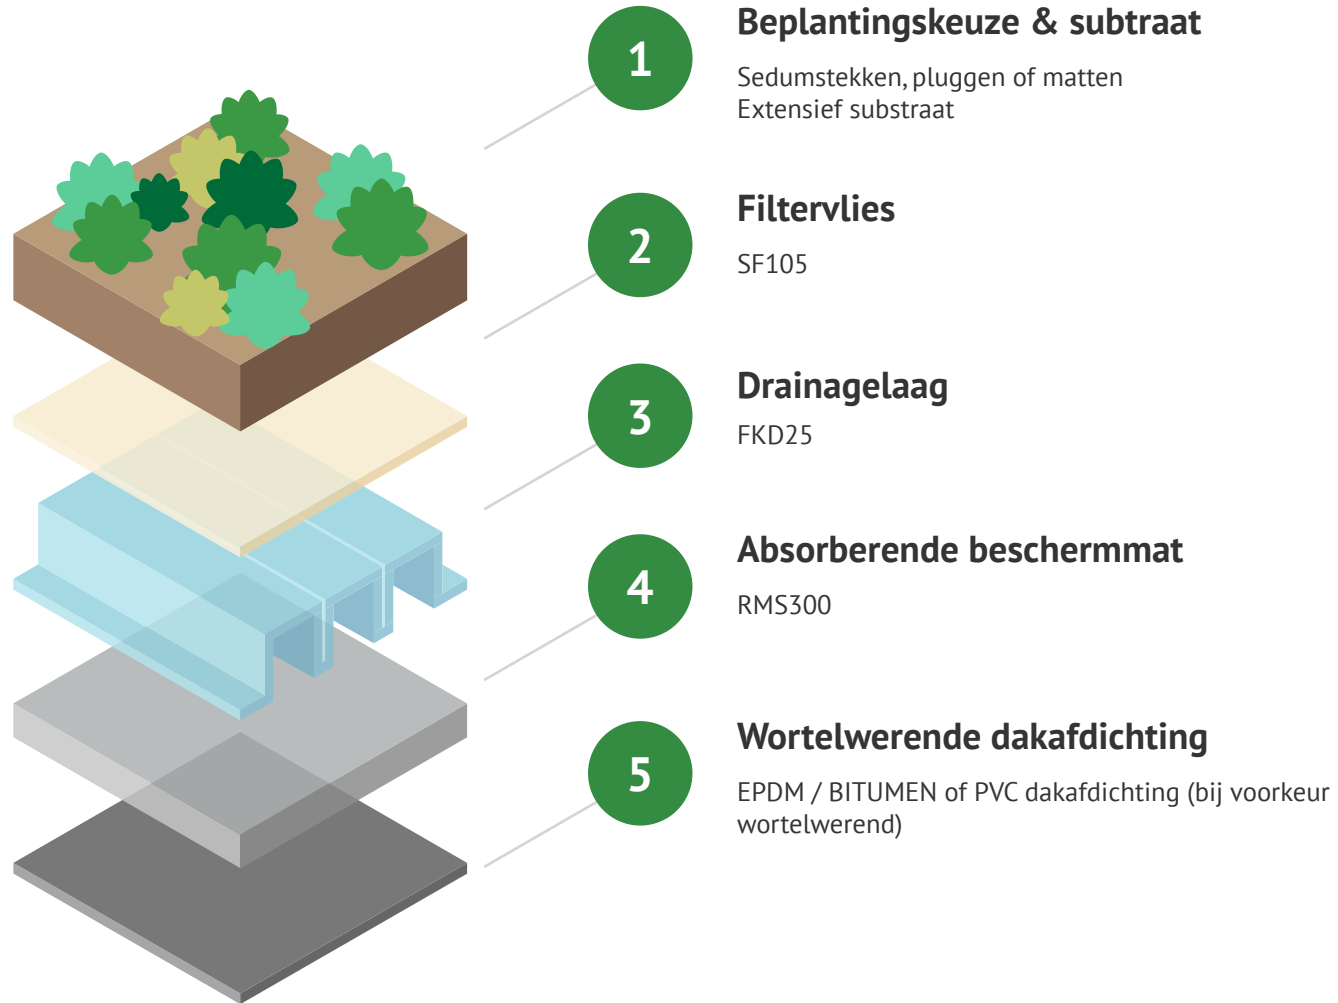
1

Beplantingskeuze & subtraat

Sedumstekken, pluggen of matten
Extensief substraat

2

Filtervlies

SF105

3

Drainagelaag

FKD25

4

Absorberende beschermmat

RMS300

5

Wortelwerende dakafdichting

EPDM / BITUMEN of PVC dakafdichting (bij voorkeur wortelwerend)